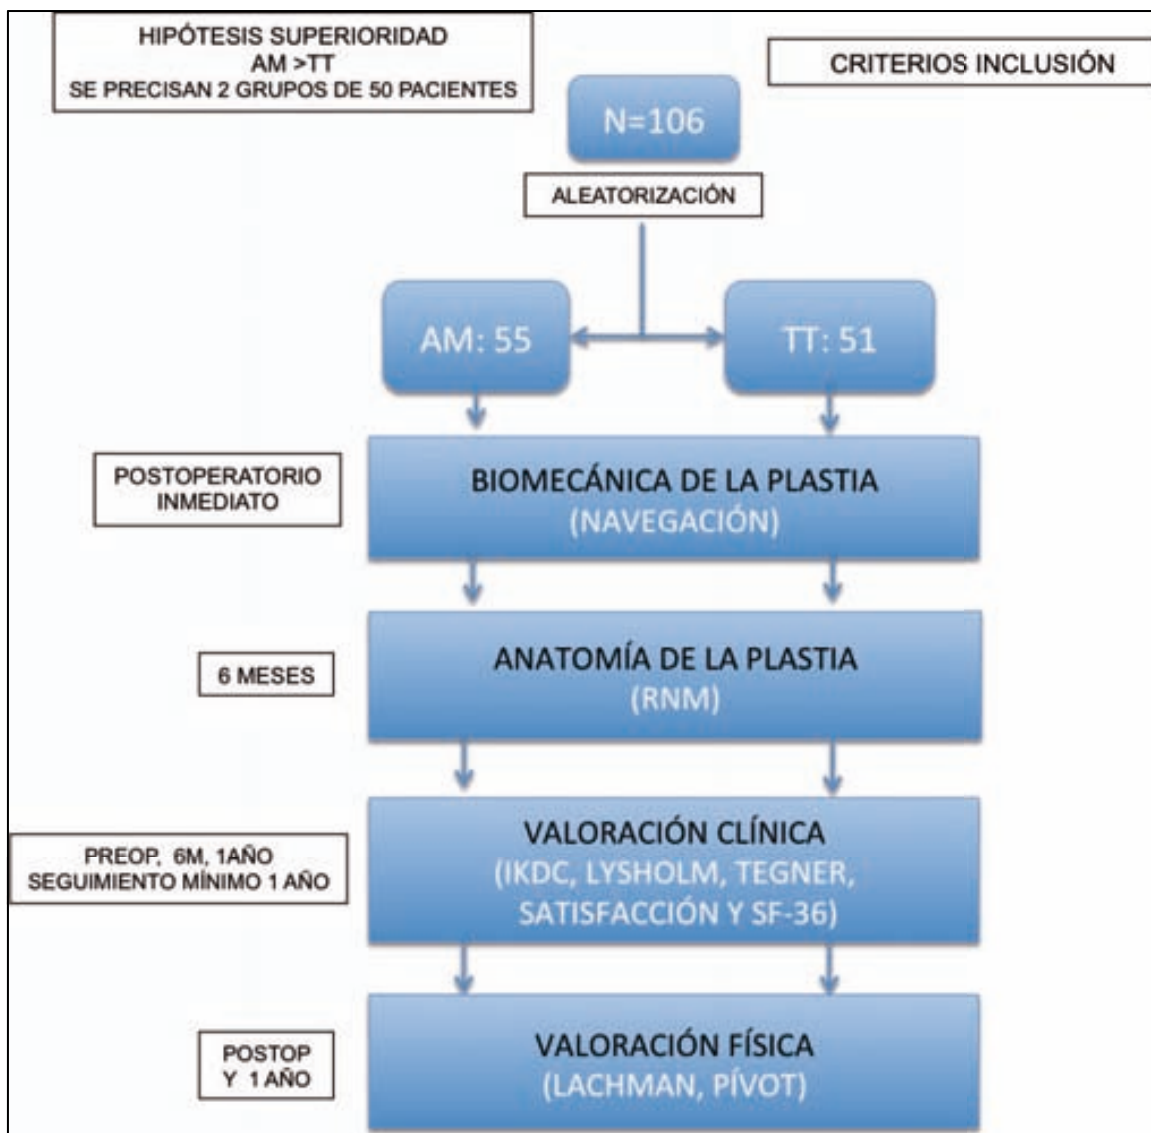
HIPÓTESIS SUPERIORIDAD
AM >TT
SE PRECISAN 2 GRUPOS DE 50 PACIENTES

CRITERIOS INCLUSIÓN

N=106

ALEATORIZACIÓN

AM: 55

TT: 51

POSTOPERATORIO INMEDIATO

BIOMECÁNICA DE LA PLASTIA
(NAVEGACIÓN)

6 MESES

ANATOMÍA DE LA PLASTIA
(RNM)

PREOP, 6M, 1AÑO
SEGUIMIENTO MÍNIMO 1 AÑO

VALORACIÓN CLÍNICA
(IKDC, LYSHOLM, TEGNER, SATISFACCIÓN Y SF-36)

POSTOP
Y 1 AÑO

VALORACIÓN FÍSICA
(LACHMAN, PÍVOT)